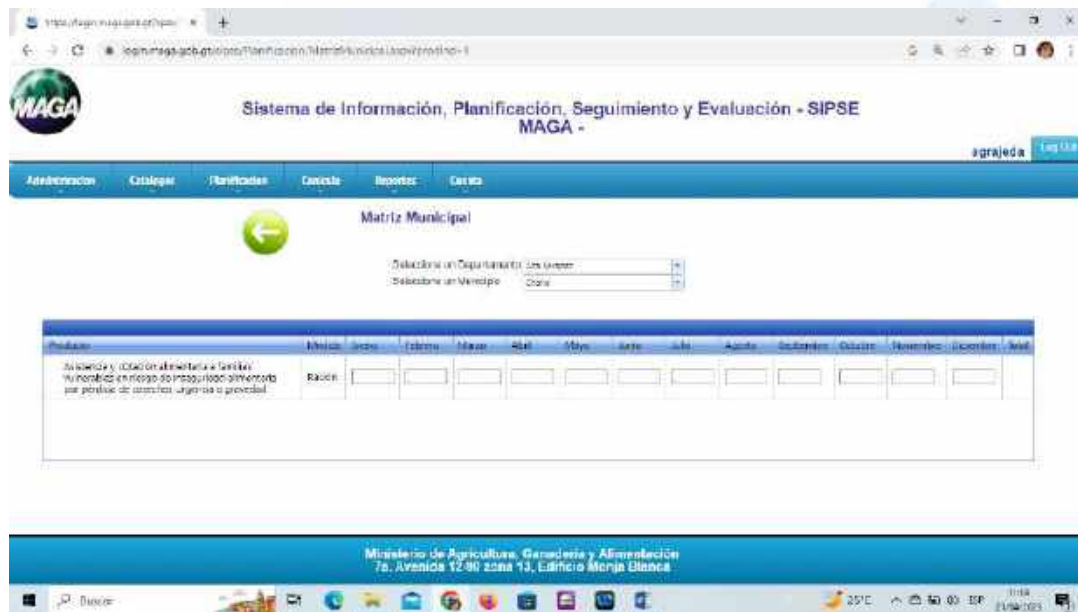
MAGA

Sistema de Información, Planificación, Seguimiento y Evaluación - SIPSE MAGA -

agrajeda Log Out

Administracion Catalogos Planificacion Consulta Reportes Cuenta

Matriz Municipal

Seleccione un Departamento: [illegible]
Seleccione un Municipio: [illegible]

| Producto | Medida | Enero | Febrero | Marzo | Abril | Mayo | Junio | Julio | Agosto | Septiembre | Octubre | Noviembre | Diciembre | Total |
|---|---|---|---|---|---|---|---|---|---|---|---|---|---|---|
| Asistencia y dotación alimentaria a familias vulnerables en riesgo de inseguridad alimentaria por pérdida de cosechas, urgencia o gravedad. | Ración | | | | | | | | | | | | | |

Ministerio de Agricultura, Ganadería y Alimentación
7a. Avenida 12-90 zona 13, Edificio Monja Blanca

Buscar

25°C